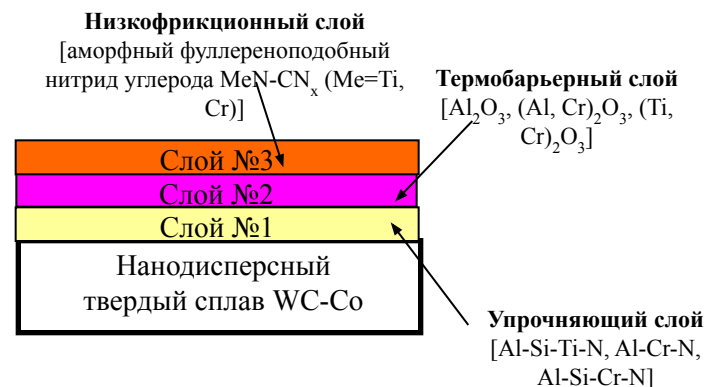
Низкофрикционный слой
[аморфный фуллереноподобный нитрид углерода MeN-CN$_x$ (Me=Ti, Cr)]

Термобарьерный слой
[$Al_2O_3$, $(Al, Cr)_2O_3$, $(Ti, Cr)_2O_3$]

Слой №3

Слой №2

Слой №1

Нанодисперсный твердый сплав WC-Co

Упрочняющий слой
[Al-Si-Ti-N, Al-Cr-N, Al-Si-Cr-N]